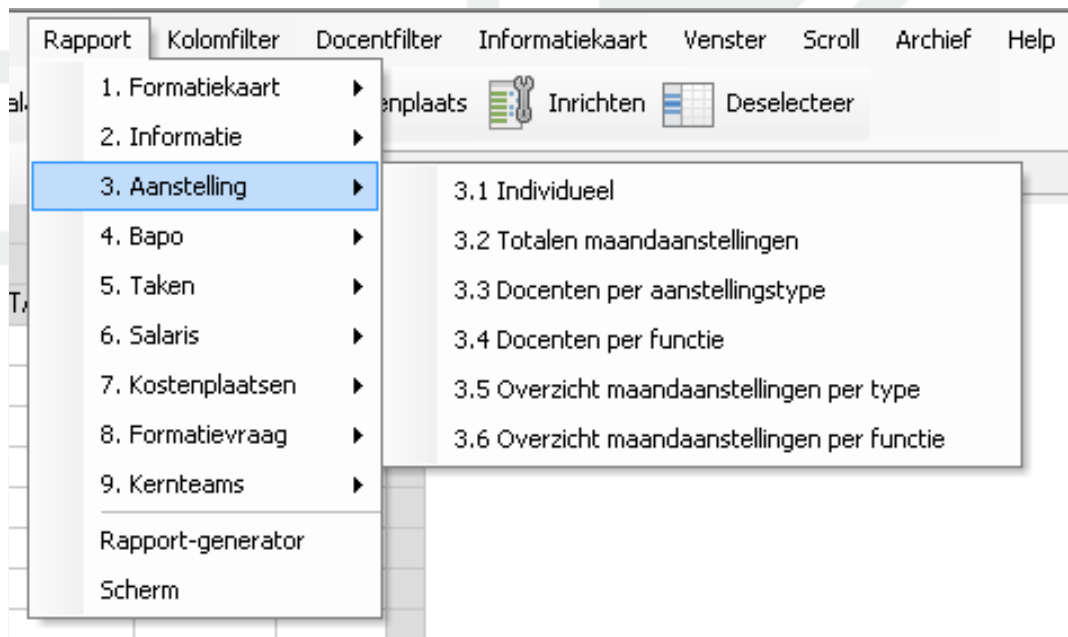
Rapport Kolomfilter Docentfilter Informatiekaart Venster Scroll Archief Help

al. nplaats Inrichten Deselecteer

TA

1. Formatiekaart
2. Informatie
3. Aanstelling
4. Bapo
5. Taken
6. Salaris
7. Kostenplaatsen
8. Formatievraag
9. Kernteams
Rapport-generator
Scherm

3.1 Individueel
3.2 Totalen maandaanstellingen
3.3 Docenten per aanstellingstype
3.4 Docenten per functie
3.5 Overzicht maandaanstellingen per type
3.6 Overzicht maandaanstellingen per functie